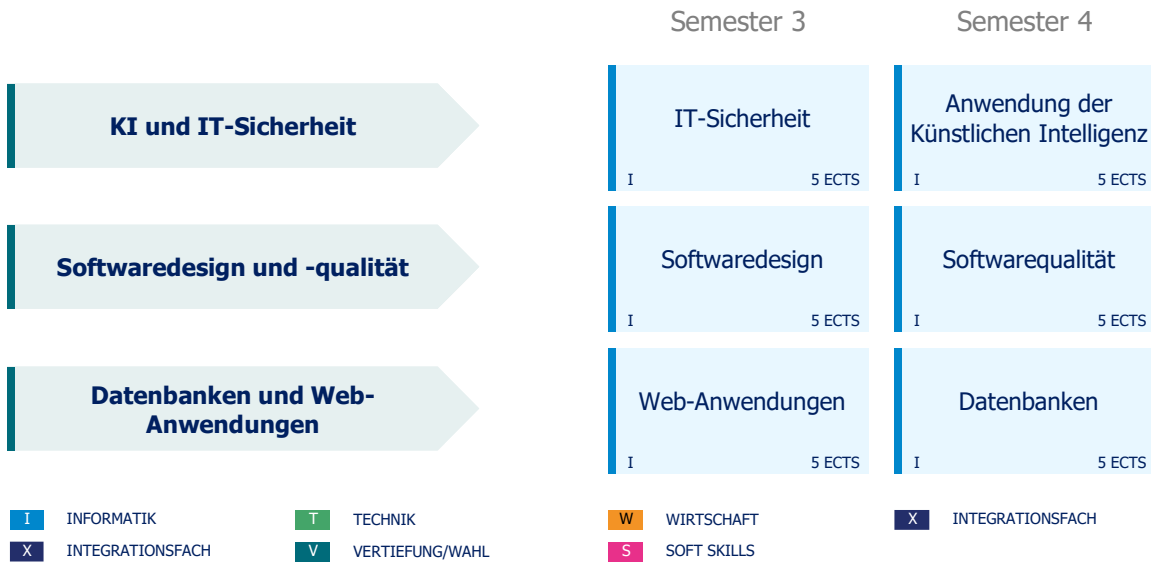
Semester 3

Semester 4

KI und IT-Sicherheit

IT-Sicherheit
I 5 ECTS

Anwendung der Künstlichen Intelligenz
I 5 ECTS

Softwaredesign und -qualität

Softwaredesign
I 5 ECTS

Softwarequalität
I 5 ECTS

Datenbanken und Web-Anwendungen

Web-Anwendungen
I 5 ECTS

Datenbanken
I 5 ECTS

I INFORMATIK
T TECHNIK
W WIRTSCHAFT
X INTEGRATIONSFACH
X INTEGRATIONSFACH
V VERTIEFUNG/WAHL
S SOFT SKILLS